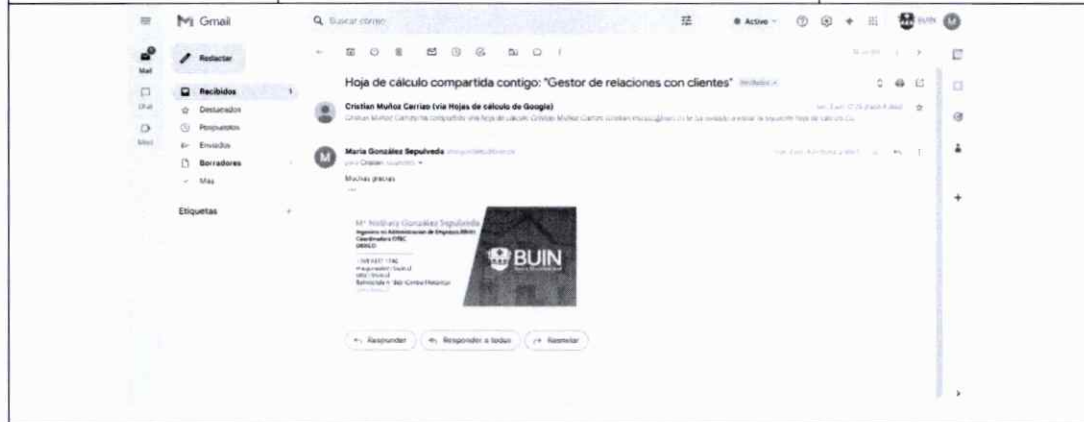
Gmail

Buscar correo

Activo

Mail

Chat

Meet

Redactar

Recibidos 1

Destacados

Pospuestos

Enviados

Borradores

Más

Etiquetas +

Hoja de cálculo compartida contigo: "Gestor de relaciones con clientes" Recibidos ×

Cristian Muñoz Carrizo (vía Hojas de cálculo de Google)

Cristian Muñoz Carrizo ha compartido una hoja de cálculo: Cristian Muñoz Carrizo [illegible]

María González Sepulveda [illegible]

para Cristian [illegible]

Muchas gracias

M^a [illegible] González Sepulveda
Ingeniera en Administración de Empresas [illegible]
Coordinadora OTEC
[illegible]

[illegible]

BUIN

Responder

Responder a todos

Reenviar